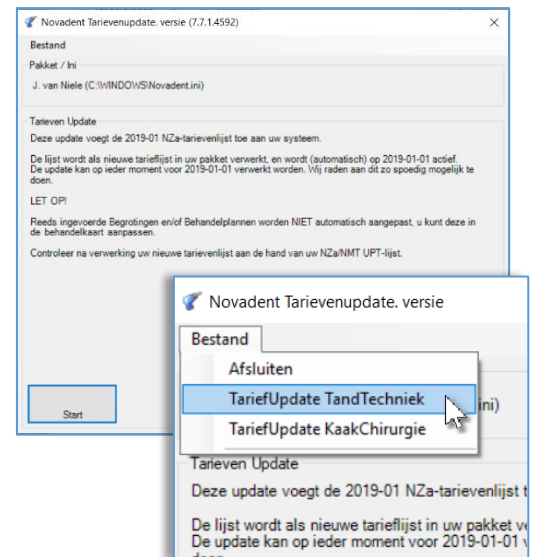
Novadent Tarievenupdate. versie (7.7.1.4592)

Bestand

Pakket / Ini

J. van Niele (C:\WINDOWS\Novadent.ini)

Tarieven Update

Deze update voegt de 2019-01 NZa-tarievenlijst toe aan uw systeem.

De lijst wordt als nieuwe tarieflijst in uw pakket verwerkt, en wordt (automatisch) op 2019-01-01 actief. De update kan op ieder moment voor 2019-01-01 verwerkt worden. Wij raden aan dit zo spoedig mogelijk te doen.

LET OP!

Reeds ingevoerde Begrotingen en/of Behandelplannen worden NIET automatisch aangepast, u kunt deze in de behandelkaart aanpassen.

Controleer na verwerking uw nieuwe tarievenlijst aan de hand van uw NZa/NMT UPT-lijst.

Start

Novadent Tarievenupdate. versie

Bestand

Afsluiten

TariefUpdate TandTechniek

TariefUpdate KaakChirurgie

ini)

Tarieven Update

Deze update voegt de 2019-01 NZa-tarievenlijst t

De lijst wordt als nieuwe tarieflijst in uw pakket v
De update kan op ieder moment voor 2019-01-01 v
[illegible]